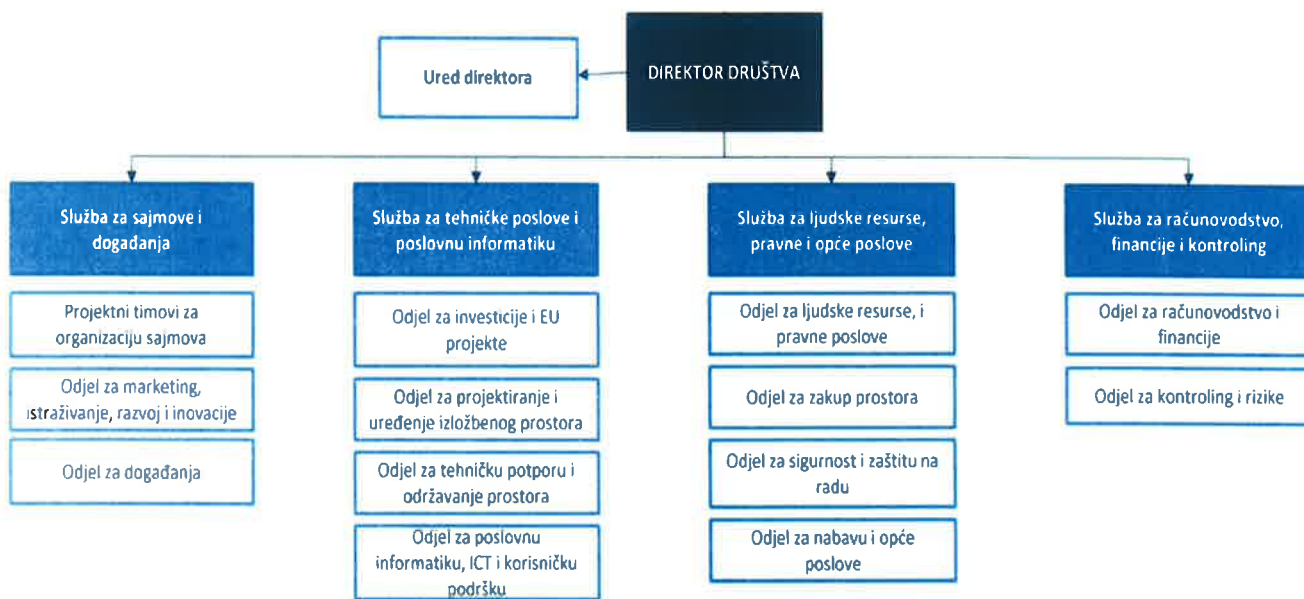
DIREKTOR DRUŠTVA

Ured direktora

Služba za sajmove i događanja

Projektni timovi za organizaciju sajmova

Odjel za marketing, istraživanje, razvoj i inovacije

Odjel za događanja

Služba za tehničke poslove i poslovnu informatiku

Odjel za investicije i EU projekte

Odjel za projektiranje i uređenje izložbenog prostora

Odjel za tehničku potporu i održavanje prostora

Odjel za poslovnu informatiku, ICT i korisničku podršku

Služba za ljudske resurse, pravne i opće poslove

Odjel za ljudske resurse, i pravne poslove

Odjel za zakup prostora

Odjel za sigurnost i zaštitu na radu

Odjel za nabavu i opće poslove

Služba za računovodstvo, financije i kontroling

Odjel za računovodstvo i financije

Odjel za kontroling i rizike